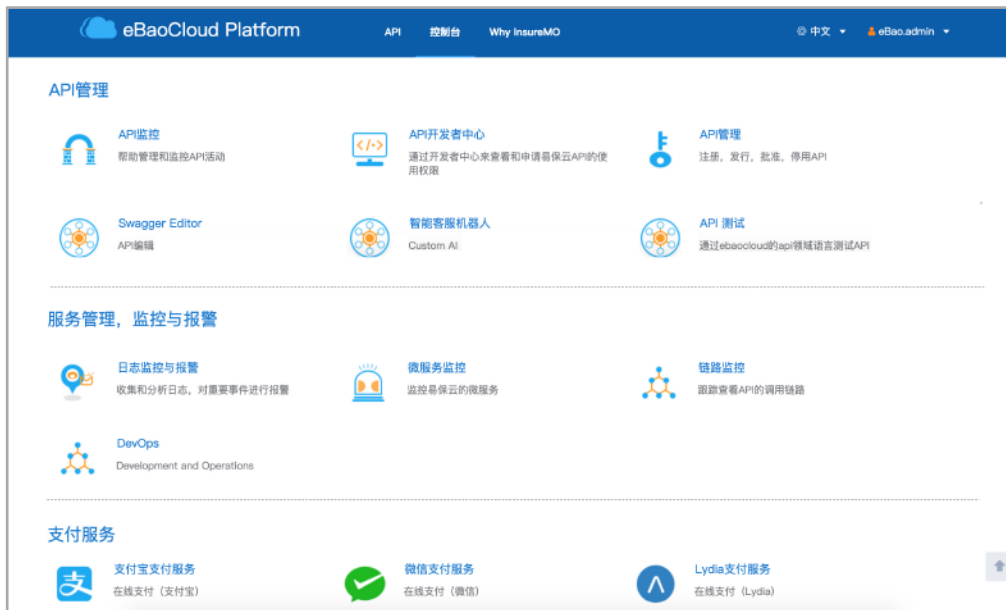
eBaoCloud Platform

API 控制台 Why InsureMO

中文 eBao.admin

API管理

API监控
帮助管理和监控API活动

API开发者中心
通过开发者中心来查看和申请易保云API的使用权限

API管理
注册，发行，批准，停用API

Swagger Editor
API编辑

智能客服机器人
Custom AI

API 测试
通过ebaocloud的api领域语言测试API

服务管理，监控与报警

日志监控与报警
收集和分析日志，对重要事件进行报警

微服务监控
监控易保云的微服务

链路监控
跟踪查看API的调用链路

DevOps
Development and Operations

支付服务

支付宝支付服务
在线支付（支付宝）

微信支付服务
在线支付（微信）

Lydia支付服务
在线支付（Lydia）